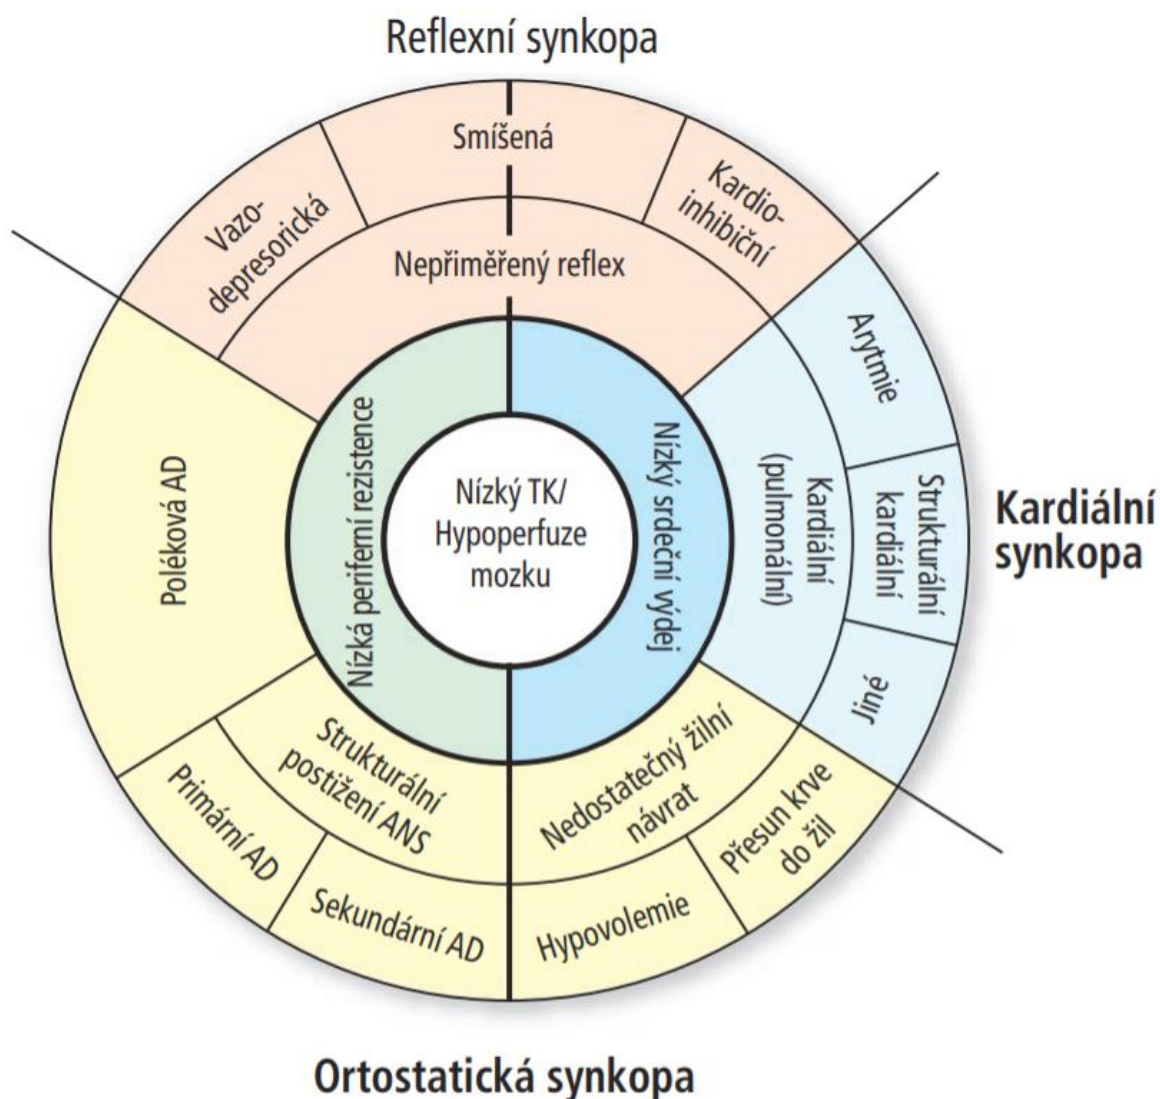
Reflexní synkopa

Smíšená

Vazodepresorická

Kardioinhibiční

Nepřiměřený reflex

Arytmie

Strukturální kardiální

Jiné

Kardiální (pulmonální)

Kardiální synkopa

Poléková AD

Nízká periferní rezistence

Nízký TK/ Hypoperfuze mozku

Nízký srdeční výdej

Strukturální postižení ANS

Primární AD

Sekundární AD

Nedostatečný žilní návrat

Přesun krve do žil

Hypovolemie

Ortostatická synkopa